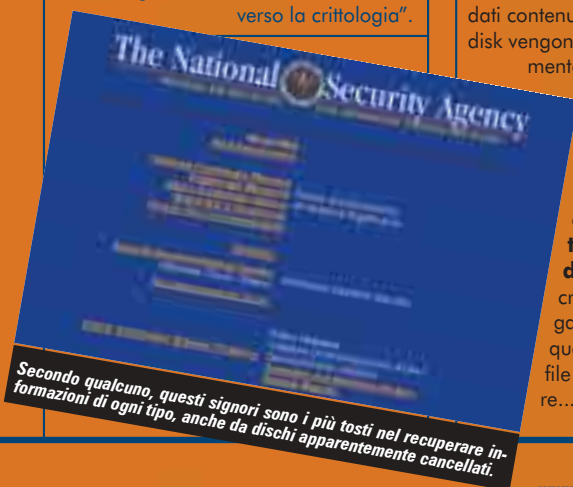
verso la crittologia".

dati contenu
disk vengon
mente

The National Security Agency

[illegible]

t
d
cr
ga
qu
file
re...

Secondo qualcuno, questi signori sono i più tosti nel recuperare informazioni di ogni tipo, anche da dischi apparentemente cancellati.